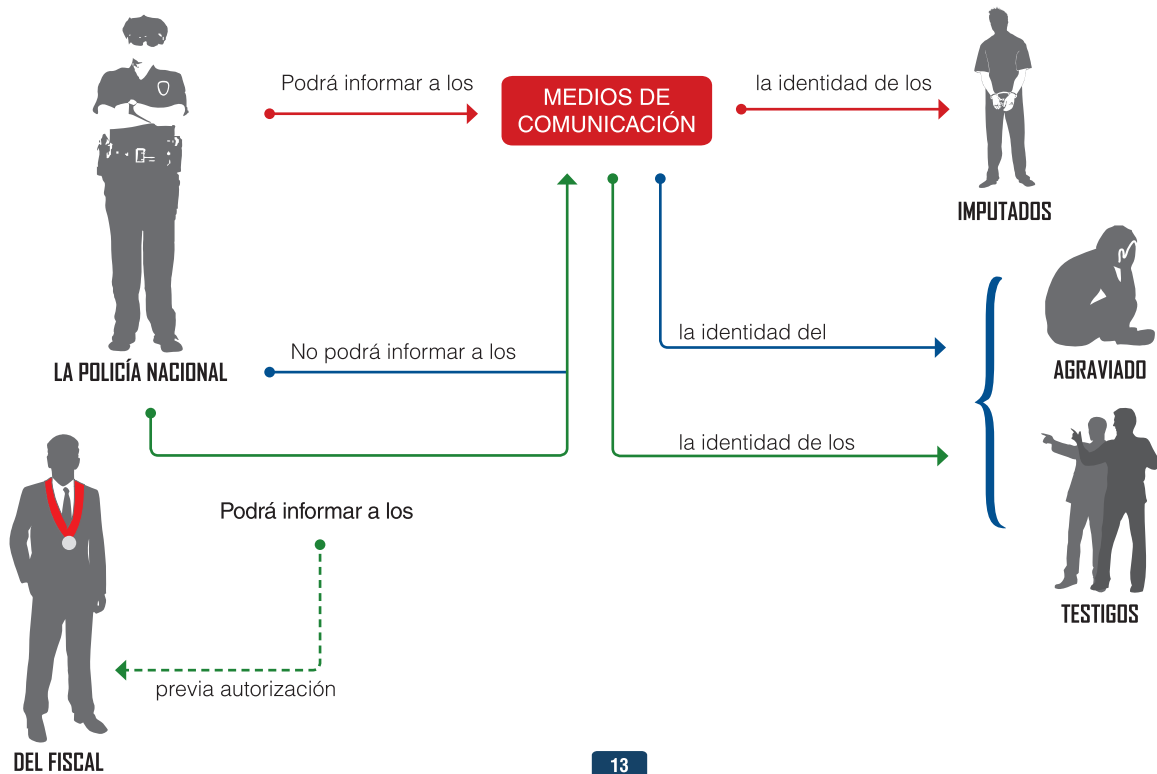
Podrá informar a los

MEDIOS DE COMUNICACIÓN

la identidad de los

IMPUTADOS

la identidad del

AGRAVIADO

LA POLICÍA NACIONAL

No podrá informar a los

la identidad de los

TESTIGOS

Podrá informar a los

previa autorización

DEL FISCAL

13